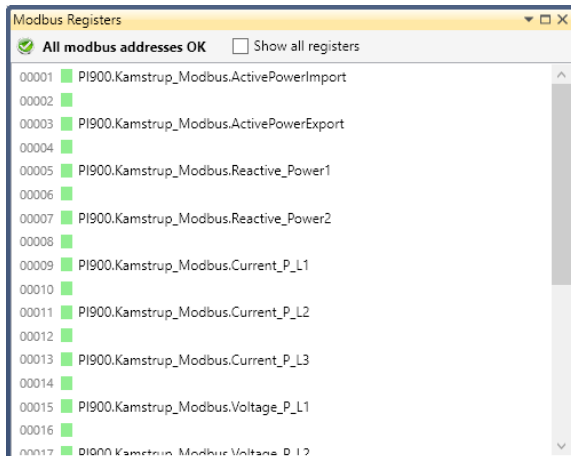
Modbus Registers

All modbus addresses OK

Show all registers

00001 PI900.Kamstrup_Modbus.ActivePowerImport
00002
00003 PI900.Kamstrup_Modbus.ActivePowerExport
00004
00005 PI900.Kamstrup_Modbus.Reactive_Power1
00006
00007 PI900.Kamstrup_Modbus.Reactive_Power2
00008
00009 PI900.Kamstrup_Modbus.Current_P_L1
00010
00011 PI900.Kamstrup_Modbus.Current_P_L2
00012
00013 PI900.Kamstrup_Modbus.Current_P_L3
00014
00015 PI900.Kamstrup_Modbus.Voltage_P_L1
00016
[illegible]